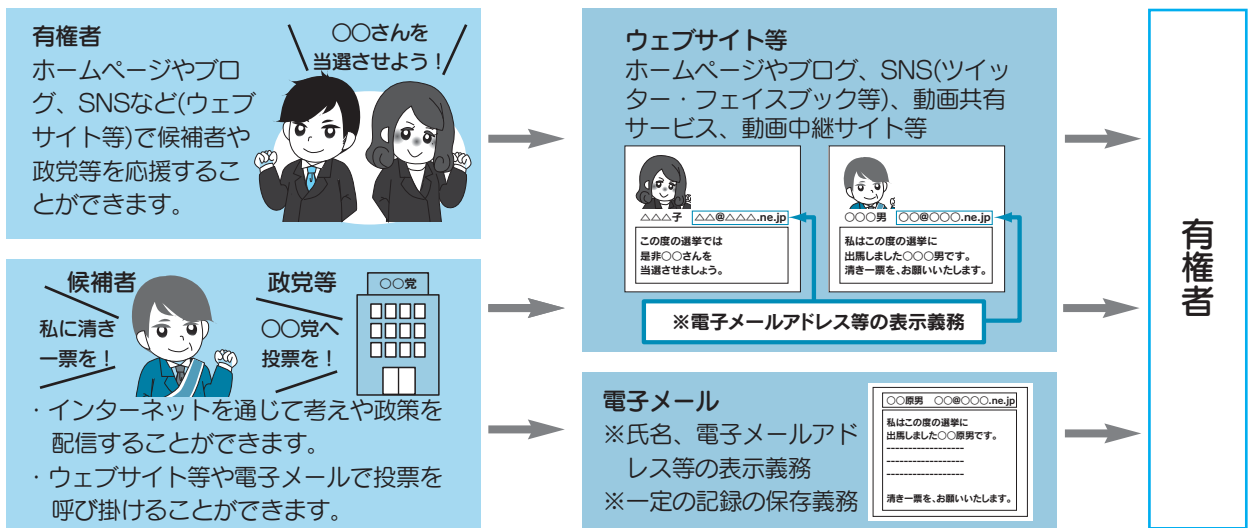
有権者
ホームページやブログ、SNSなど(ウェブサイト等)で候補者や政党等を応援することができます。

〇〇さんを当選させよう！

候補者
私に清き一票を！

政党等
〇〇党へ投票を！

〇〇党

・インターネットを通じて考えや政策を配信することができます。
・ウェブサイト等や電子メールで投票を呼び掛けることができます。

ウェブサイト等
ホームページやブログ、SNS(ツイッター・フェイスブック等)、動画共有サービス、動画中継サイト等

△△△子 △△@△△△.ne.jp
この度の選挙では是非〇〇さんを当選させましょう。

〇〇〇男 〇〇@〇〇〇.ne.jp
私はこの度の選挙に出馬しました〇〇〇男です。清き一票を、お願いいたします。

※電子メールアドレス等の表示義務

電子メール
※氏名、電子メールアドレス等の表示義務
※一定の記録の保存義務

〇〇原男 〇〇@〇〇〇.ne.jp
私はこの度の選挙に出馬しました〇〇原男です。
------------------
------------------
------------------
清き一票を、お願いいたします。

有権者